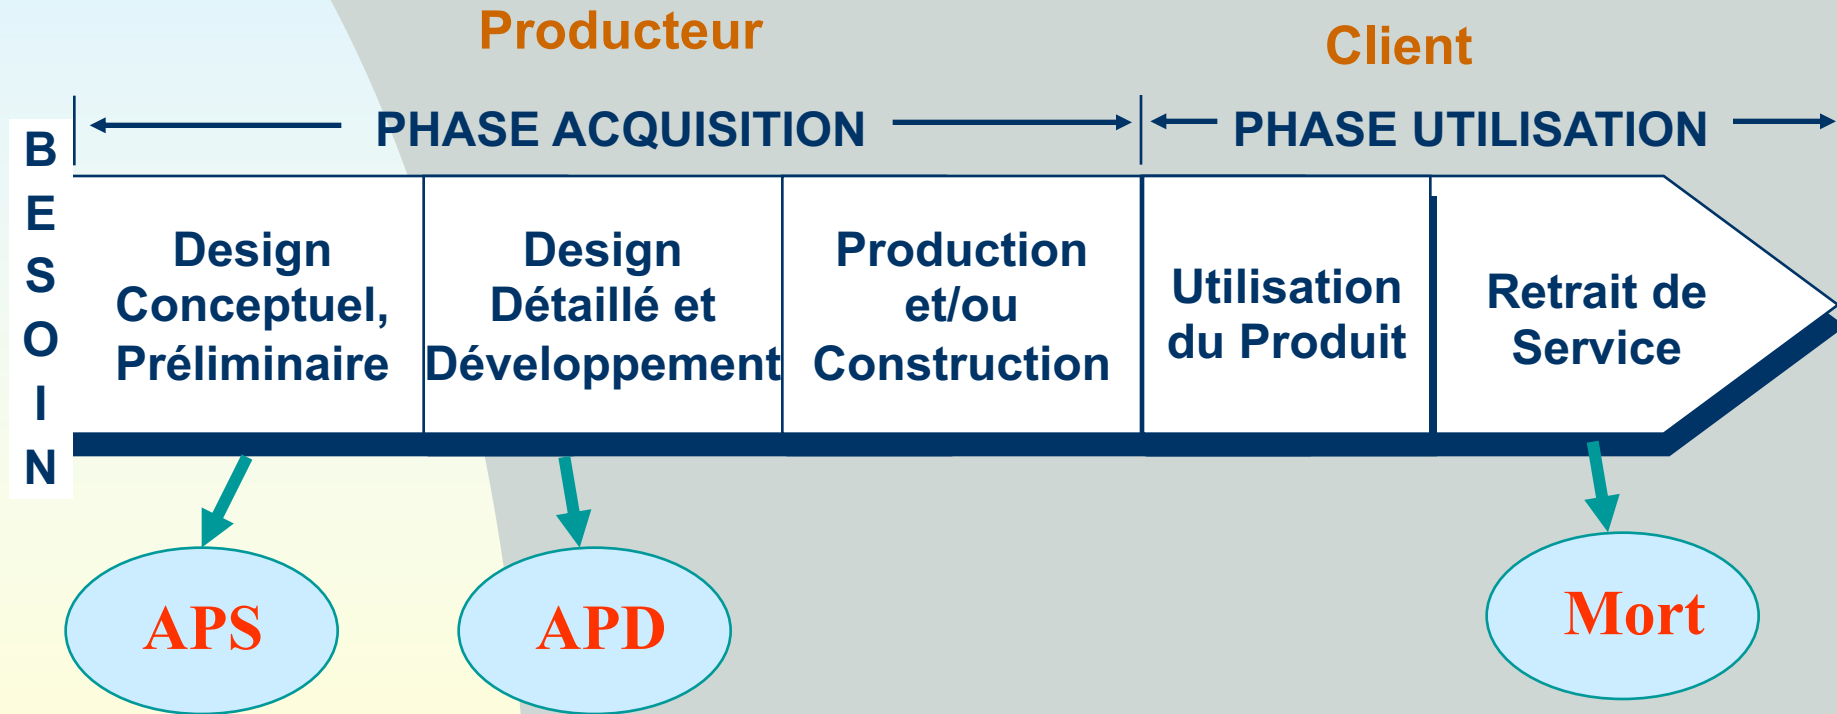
Producteur

Client

PHASE ACQUISITION

PHASE UTILISATION

BESOIN

Design Conceptuel, Préliminaire

Design Détaillé et Développement

Production et/ou Construction

Utilisation du Produit

Retrait de Service

APS

APD

Mort